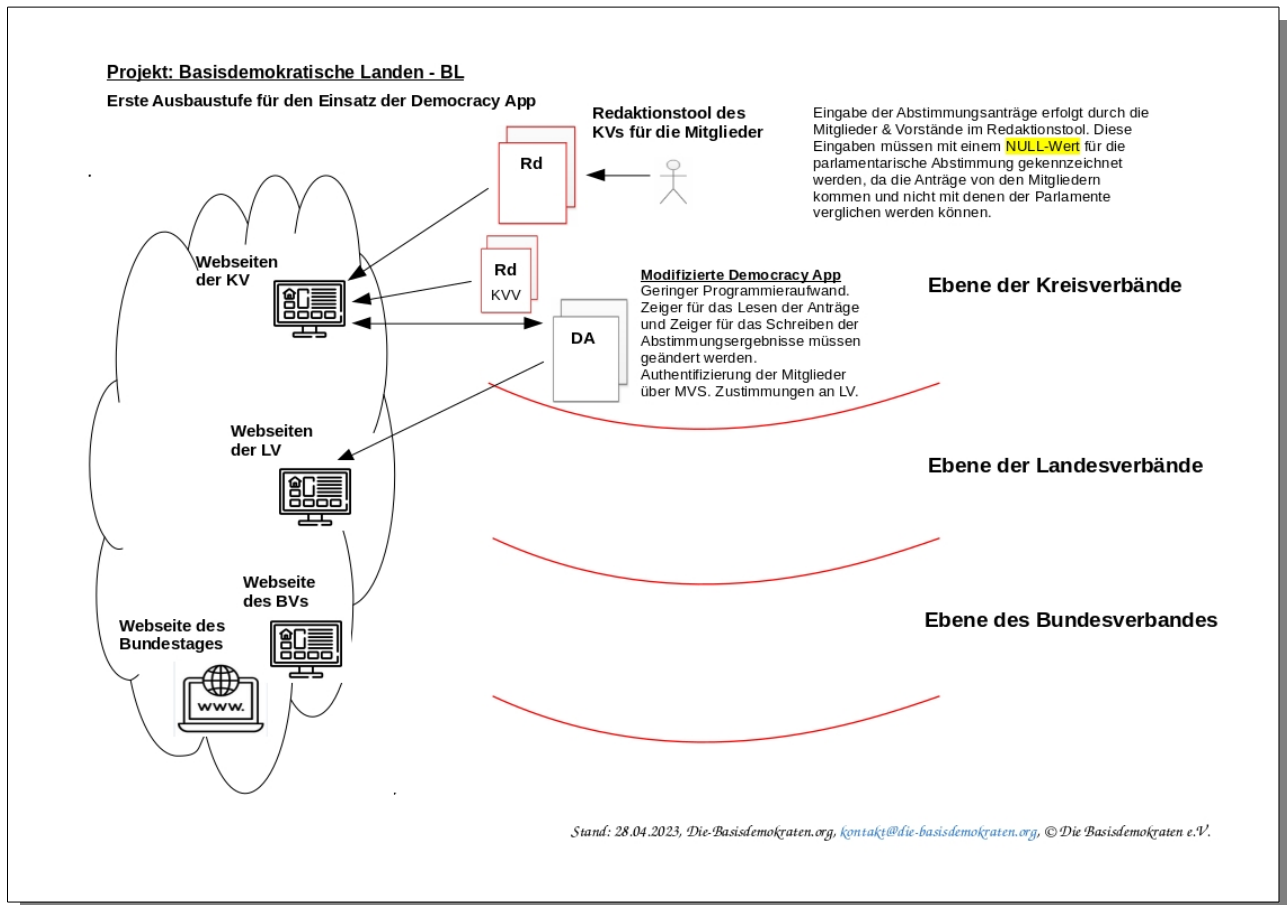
Projekt: Basisdemokratische Landen - BL

Erste Ausbaustufe für den Einsatz der Democracy App

Redaktionstool des KVs für die Mitglieder

Rd

Eingabe der Abstimmungsanträge erfolgt durch die Mitglieder & Vorstände im Redaktionstool. Diese Eingaben müssen mit einem NULL-Wert für die parlamentarische Abstimmung gekennzeichnet werden, da die Anträge von den Mitgliedern kommen und nicht mit denen der Parlamente verglichen werden können.

Webseiten der KV

Rd
KVV

Modifizierte Democracy App
Geringer Programmieraufwand. Zeiger für das Lesen der Anträge und Zeiger für das Schreiben der Abstimmungsergebnisse müssen geändert werden. Authentifizierung der Mitglieder über MVS. Zustimmungen an LV.

DA

Ebene der Kreisverbände

Webseiten der LV

Ebene der Landesverbände

Webseite des BVs

Webseite des Bundestages

www.

Ebene des Bundesverbandes

Stand: 28.04.2023, Die-Basisdemokraten.org, kontakt@die-basisdemokraten.org, © Die Basisdemokraten e.V.